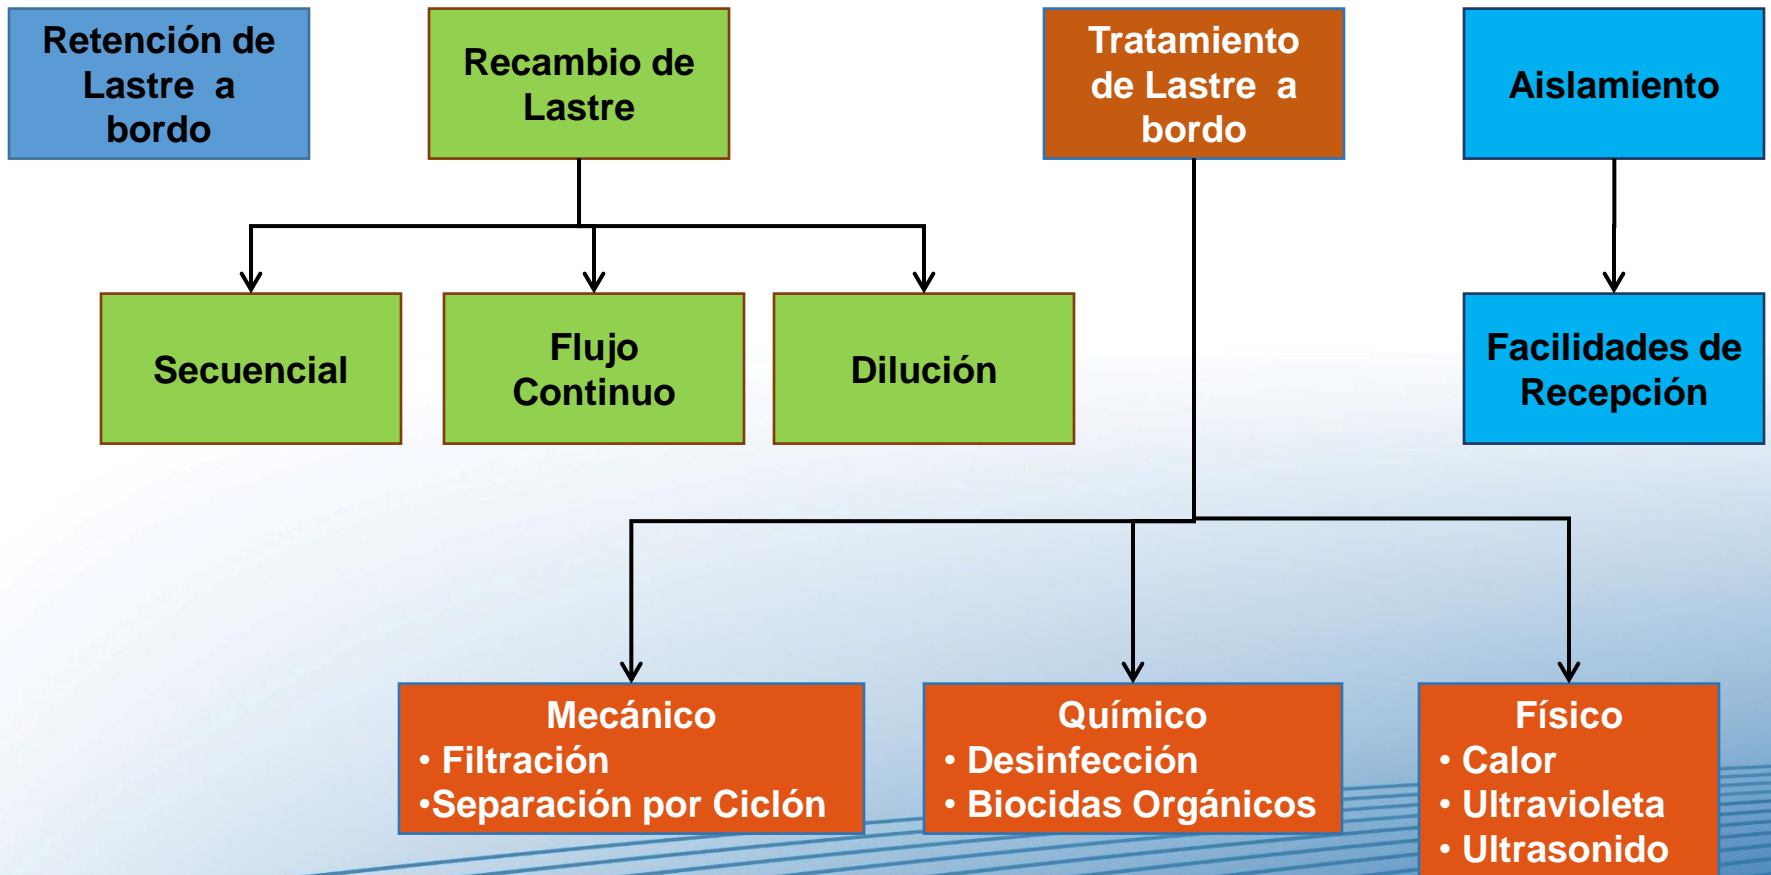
Retención de Lastre a bordo

Recambio de Lastre

Tratamiento de Lastre a bordo

Aislamiento

Secuencial

Flujo Continuo

Dilución

Facilidades de Recepción

Mecánico
• Filtración
•Separación por Ciclón

Químico
• Desinfección
• Biocidas Orgánicos

Físico
• Calor
• Ultravioleta
• Ultrasonido